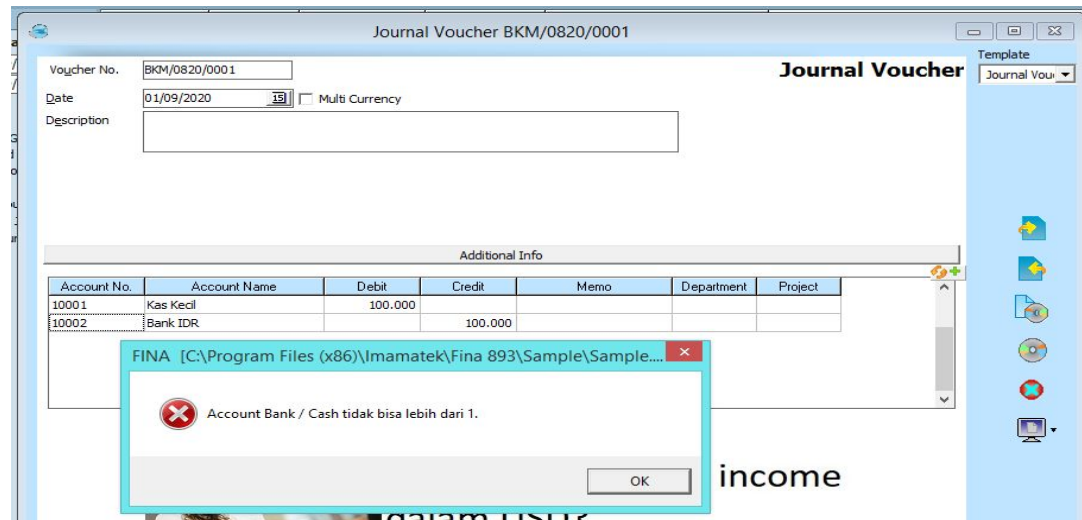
Journal Voucher BKM/0820/0001

Template
Journal Vou

Voucher No. BKM/0820/0001
Journal Voucher
Date 01/09/2020 15 Multi Currency
Description

Additional Info

| Account No. | Account Name | Debit | Credit | Memo | Department | Project |
|---|---|---|---|---|---|---|
| 10001 | Kas Kecil | 100.000 | | | | |
| 10002 | Bank IDR | | 100.000 | | | |

FINA [C:\Program Files (x86)\Imamatek\Fina 893\Sample\Sample....

Account Bank / Cash tidak bisa lebih dari 1.

OK

income

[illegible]